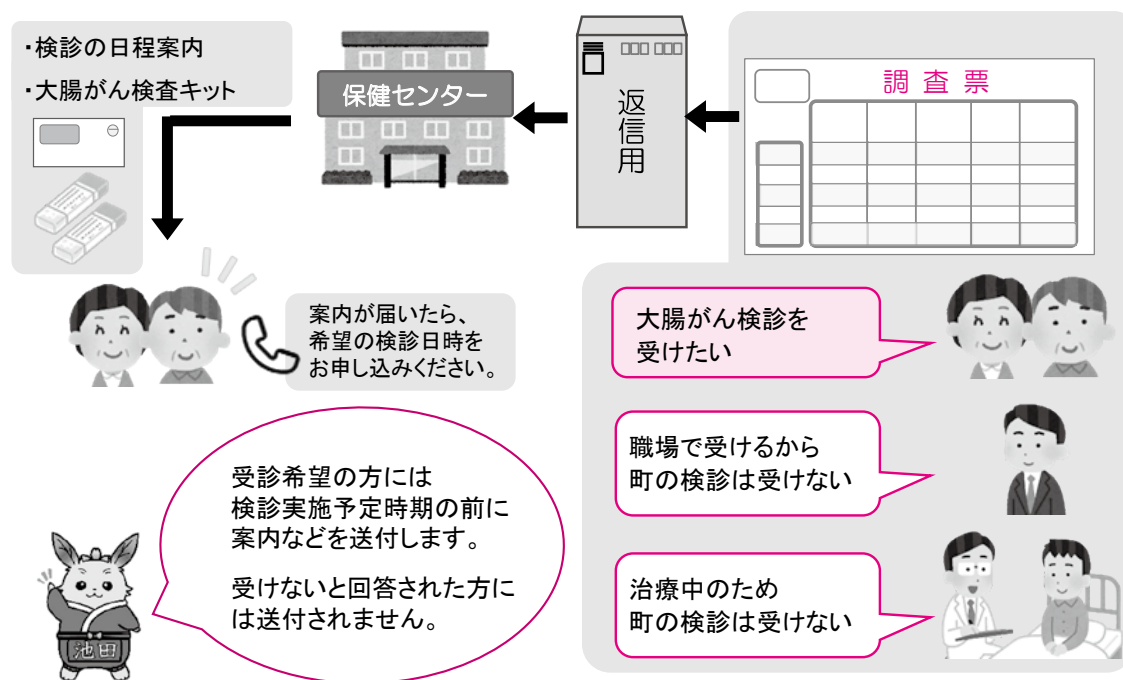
・検診の日程案内
・大腸がん検査キット

保健センター

返信用

調 査 票

案内が届いたら、
希望の検診日時を
お申し込みください。

大腸がん検診を
受けたい

職場で受けるから
町の検診は受けない

治療中のため
町の検診は受けない

受診希望の方には
検診実施予定時期の前に
案内などを送付します。

受けないと回答された方には送付されません。

池田